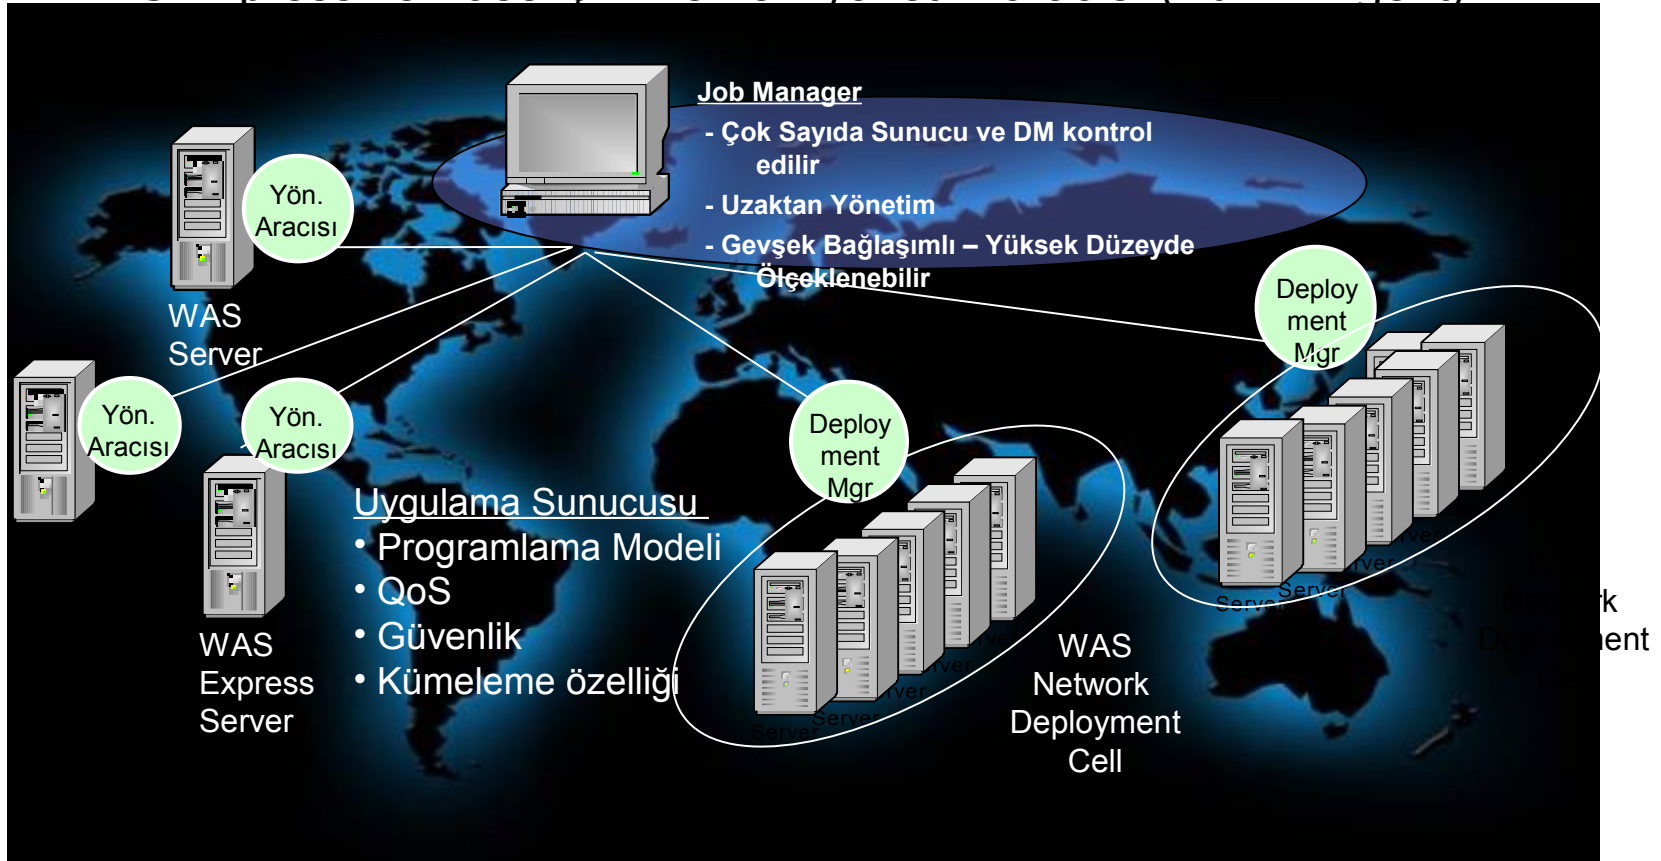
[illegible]

Job Manager

- Çok Sayıda Sunucu ve DM kontrol edilir

- Uzaktan Yönetim

- Gevşek Bağlaşımlı – Yüksek Düzeyde Ölçeklenebilir

Yön. Aracısı

WAS Server

Yön. Aracısı

Yön. Aracısı

WAS Express Server

Uygulama Sunucusu

• Programlama Modeli

• QoS

• Güvenlik

• Kümeleme özelliği

Deploy ment Mgr

Server

Server

Server

Server

Server

WAS Network Deployment Cell

Deploy ment Mgr

Server

Server

Server

Server

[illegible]rk

De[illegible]ent

C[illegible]